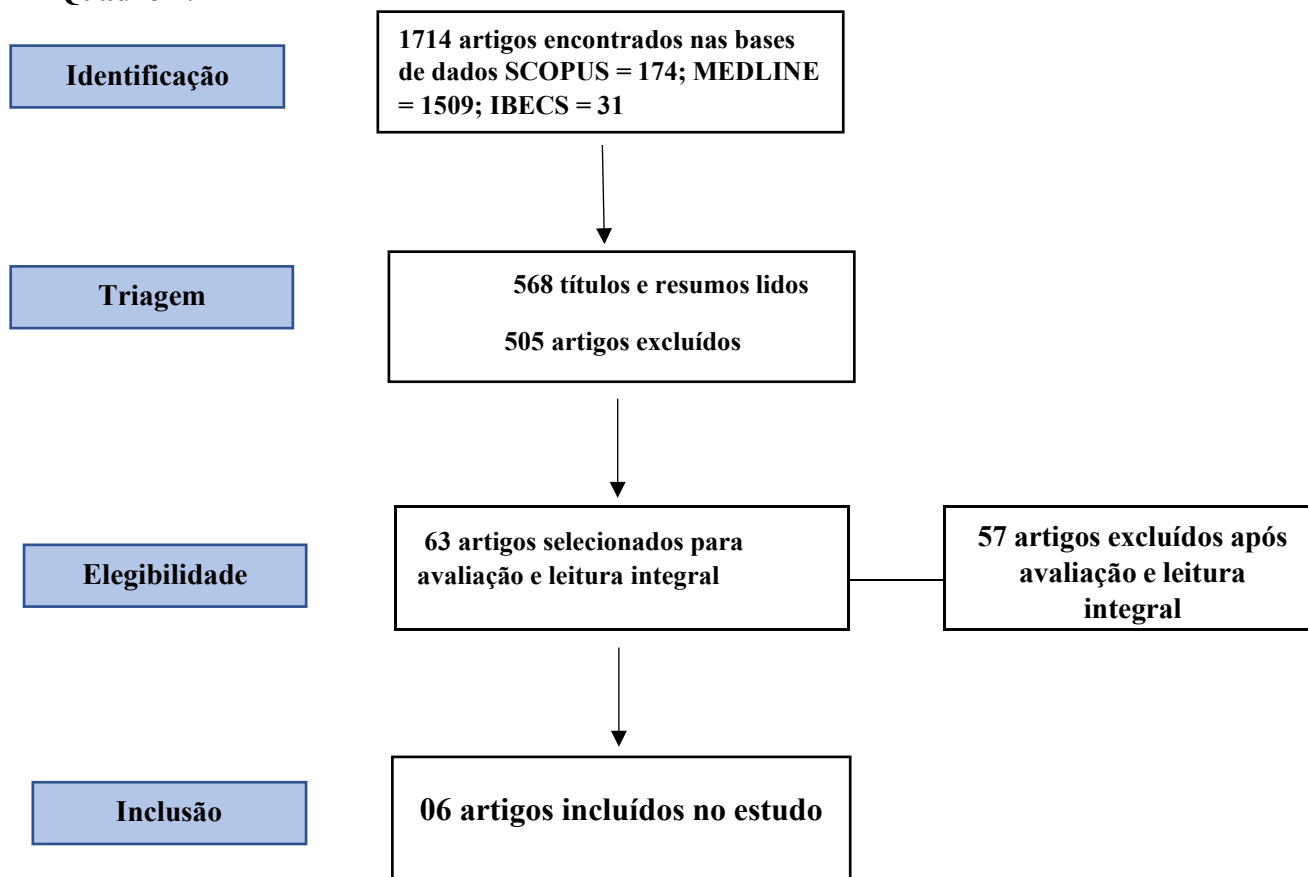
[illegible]

Identificação

1714 artigos encontrados nas bases de dados SCOPUS = 174; MEDLINE = 1509; IBECS = 31

Triagem

568 títulos e resumos lidos

505 artigos excluídos

Elegibilidade

63 artigos selecionados para avaliação e leitura integral

57 artigos excluídos após avaliação e leitura integral

Inclusão

06 artigos incluídos no estudo